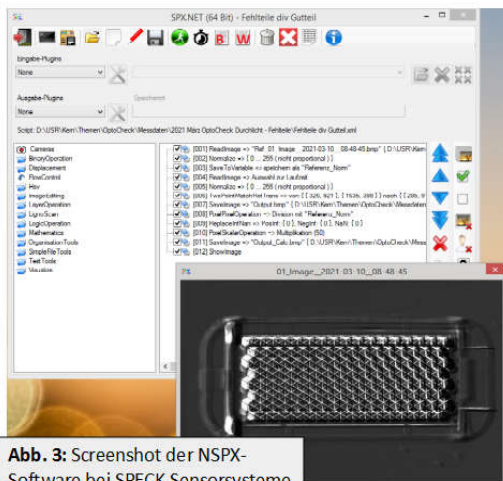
SPX.NET (64 Bit) - Fehlteile div Gutteil

Eingabe-Plugins

None

Ausgabe-Plugins

None

Speichern

Script: D:\USR\Kern\Themen\OptoCheck\Messdaten\2021 März OptoCheck Durchlicht - Fehlteile\Fehlteile div Gutteil.xml

Cameras
BinaryOperation
Displacement
FlowControl
Hsv
ImageEditing
LayerOperation
LigneScan
LogicOperation
Mathematics
OrganisationTools
SimpleFileTools
TestTools
Visualize

[001] ReadImage => "Ref_01_Image__2021-03-10__08-48-45.bmp" ( D:\USR\Kern
[002] Normalize => ( 0 ... 255 ( nicht proportional ) )
[003] SaveToVariable => speichern als "Referenz_Norm"
[004] ReadImage => Auswahl zur Laufzeit
[005] Normalize => ( 0 ... 255 ( nicht proportional ) )
[006] FourPointMatchNet trans => von [ [ 325, 921 ], [ 1536, 288 ] ] nach [ [ 28, 8
[007] SaveImage => "Output.bmp" ( D:\USR\Kern\Themen\OptoCheck\Messdaten
[008] PixelPixelOperation => Division mit "Referenz_Norm"
[009] ReplaceInfNan => PosInf: [ 0 ], NegInf: [ 0 ], NaN: [ 0 ]
[010] PixelScalarOperation => Multiplikation (50)
[011] SaveImage => "Output_Calc.bmp" ( D:\USR\Kern\Themen\OptoCheck\Messd
[012] ShowImage

01_Image__2021-03-10__08-48-45

Abb. 3: Screenshot der NSPX-Software bei SPECK Sensorsysteme